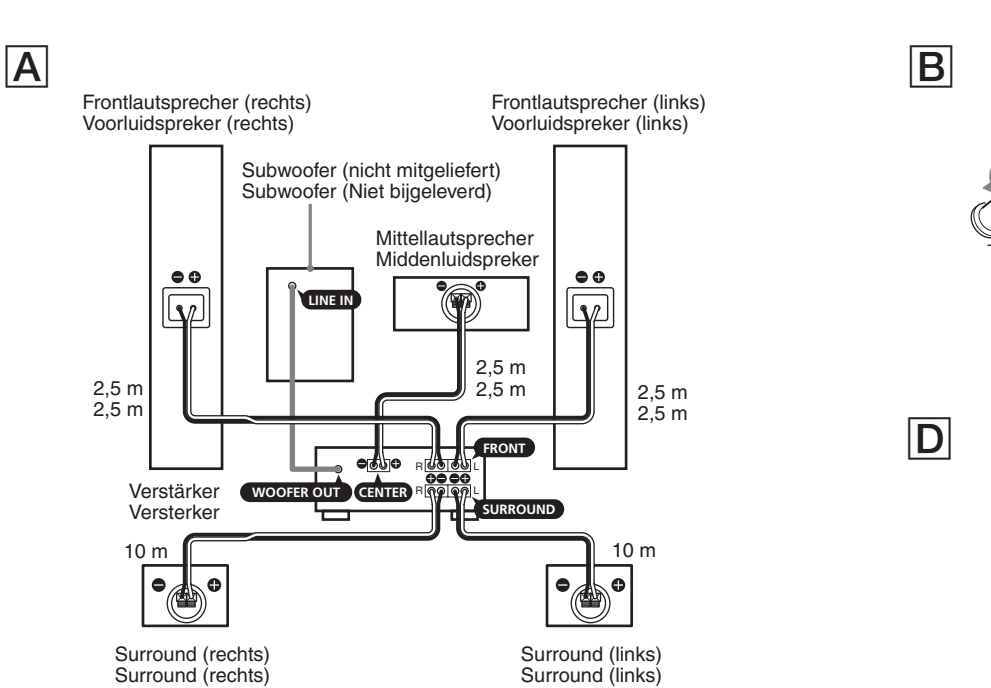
A

B

Frontlautsprecher (rechts)
Voorluidspreker (rechts)

Frontlautsprecher (links)
Voorluidspreker (links)

Subwoofer (nicht mitgeliefert)
Subwoofer (Niet bijgeleverd)

Mittellautsprecher
Middenluidspreker

LINE IN

2,5 m
2,5 m

2,5 m
2,5 m

2,5 m
2,5 m

FRONT

R L

R L

Verstärker
Versterker

WOOFER OUT

CENTER

SURROUND

D

10 m

10 m

Surround (rechts)
Surround (rechts)

Surround (links)
Surround (links)